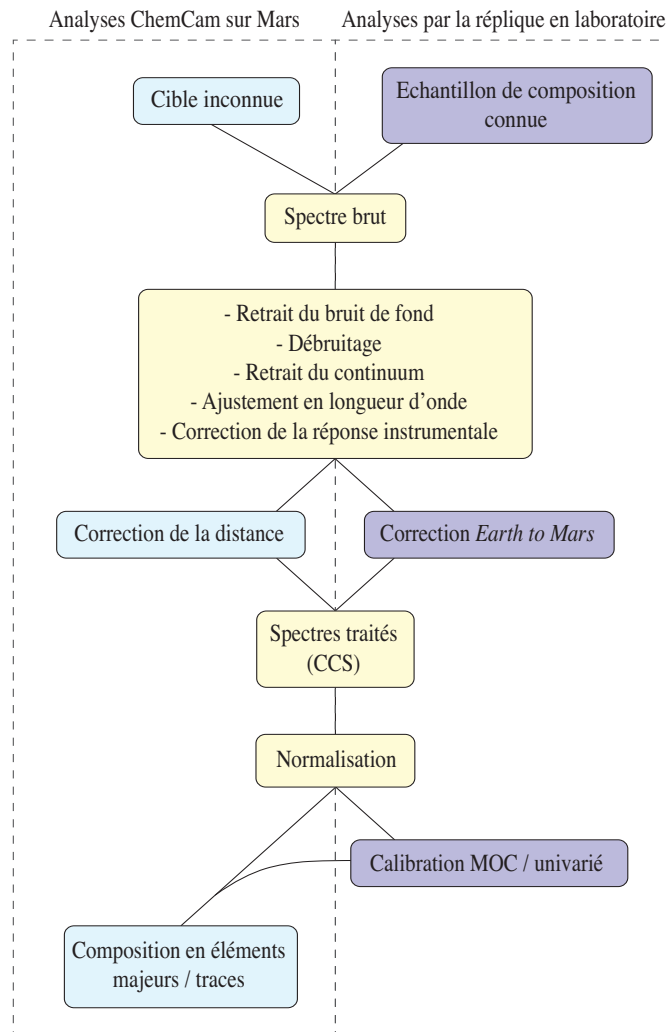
Analyses ChemCam sur Mars

Analyses par la réplique en laboratoire

Cible inconnue

Echantillon de composition connue

Spectre brut

- Retrait du bruit de fond
- Débruitage
- Retrait du continuum
- Ajustement en longueur d'onde
- Correction de la réponse instrumentale

Correction de la distance

Correction *Earth to Mars*

Spectres traités (CCS)

Normalisation

Calibration MOC / univarié

Composition en éléments majeurs / traces